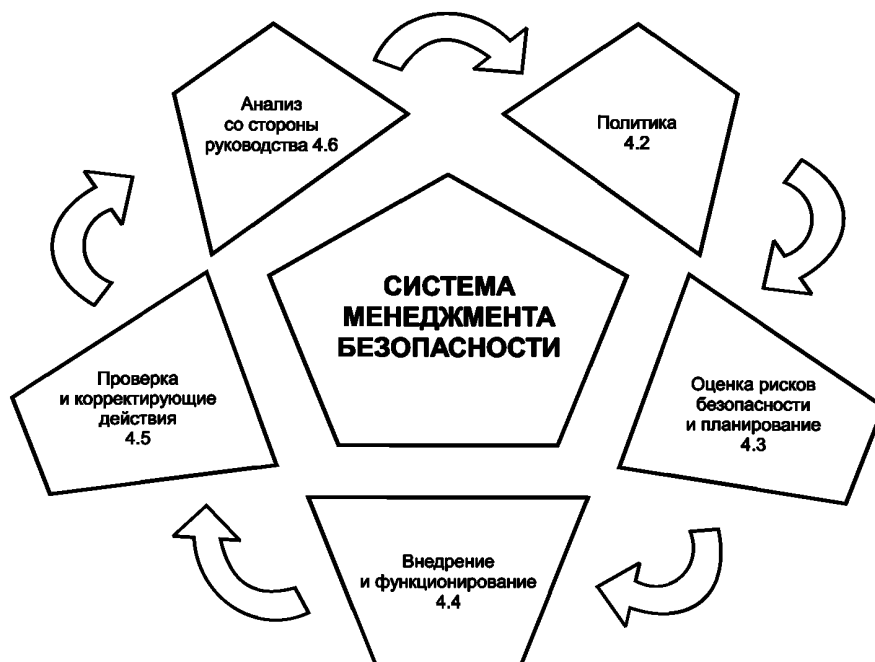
Анализ со стороны руководства 4.6

Политика 4.2

СИСТЕМА МЕНЕДЖМЕНТА БЕЗОПАСНОСТИ

Проверка и корректирующие действия 4.5

Оценка рисков безопасности и планирование 4.3

Внедрение и функционирование 4.4